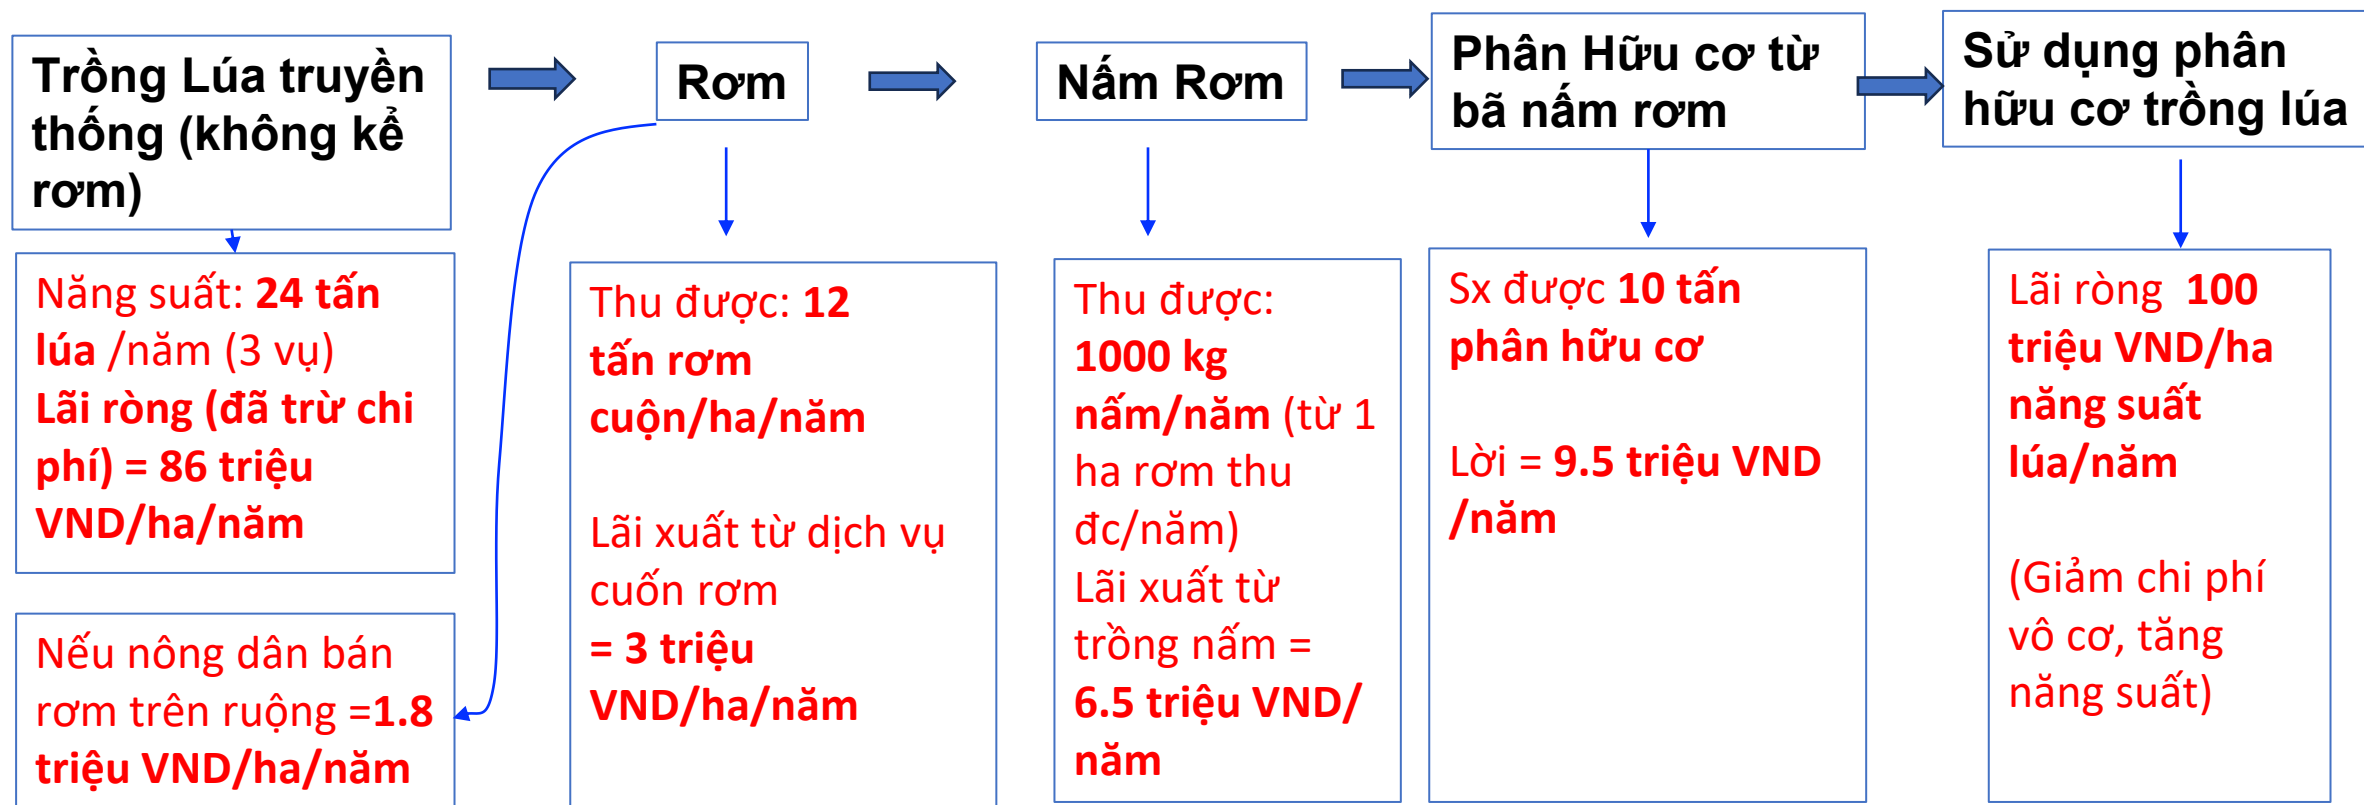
Trồng Lúa truyền thống (không kể rơm)

Năng suất: 24 tấn lúa /năm (3 vụ)
Lãi ròng (đã trừ chi phí) = 86 triệu VND/ha/năm

Nếu nông dân bán rơm trên ruộng =1.8 triệu VND/ha/năm

Rơm

Thu được: 12 tấn rơm cuộn/ha/năm

Lãi xuất từ dịch vụ cuốn rơm
= 3 triệu VND/ha/năm

Nấm Rơm

Thu được: 1000 kg nấm/năm (từ 1 ha rơm thu đc/năm)
Lãi xuất từ trồng nấm = 6.5 triệu VND/ năm

Phân Hữu cơ từ bã nấm rơm

Sx được 10 tấn phân hữu cơ

Lời = 9.5 triệu VND /năm

Sử dụng phân hữu cơ trồng lúa

Lãi ròng 100 triệu VND/ha năng suất lúa/năm

(Giảm chi phí vô cơ, tăng năng suất)